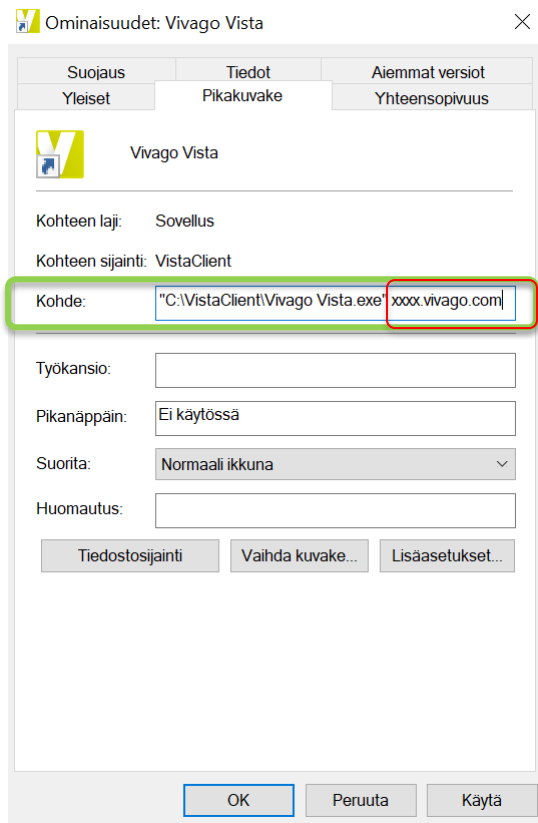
Ominaisuudet: Vivago Vista

Suojaus | Tiedot | Aiemmat versiot
Yleiset | Pikakuvake | Yhteensopivuus

Vivago Vista

Kohteen laji: Sovellus

Kohteen sijainti: VistaClient

Kohde: "C:\VistaClient\Vivago Vista.exe" xxxx.vivago.com

Työkansio:

Pikanäppäin: Ei käytössä

Suorita: Normaali ikkuna

Huomautus:

Tiedostosijainti | Vaihda kuvake... | Lisäasetukset...

OK | Peruuta | Käytä